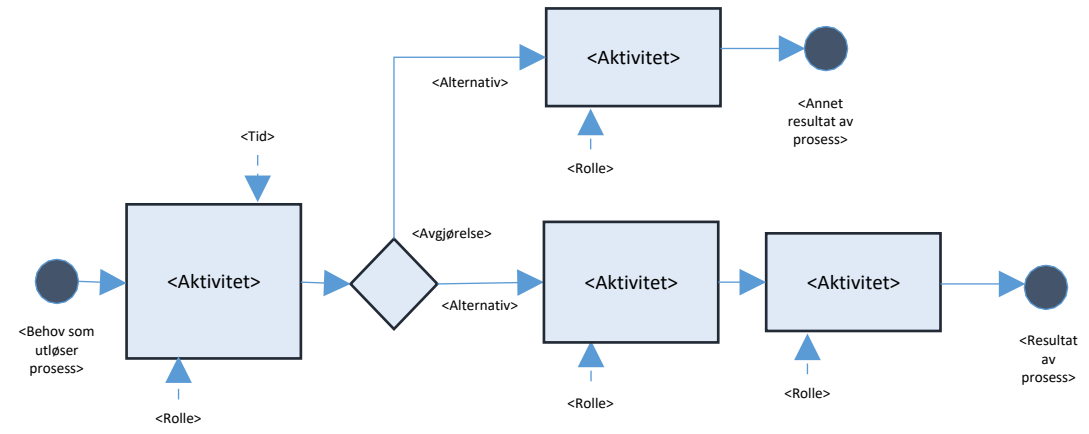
<Aktivitet>

<Alternativ>

<Annet resultat av prosess>

<Rolle>

<Tid>

<Avgjørelse>

<Aktivitet>

<Aktivitet>

<Aktivitet>

<Alternativ>

<Behov som utløser prosess>

<Rolle>

<Rolle>

<Rolle>

<Resultat av prosess>